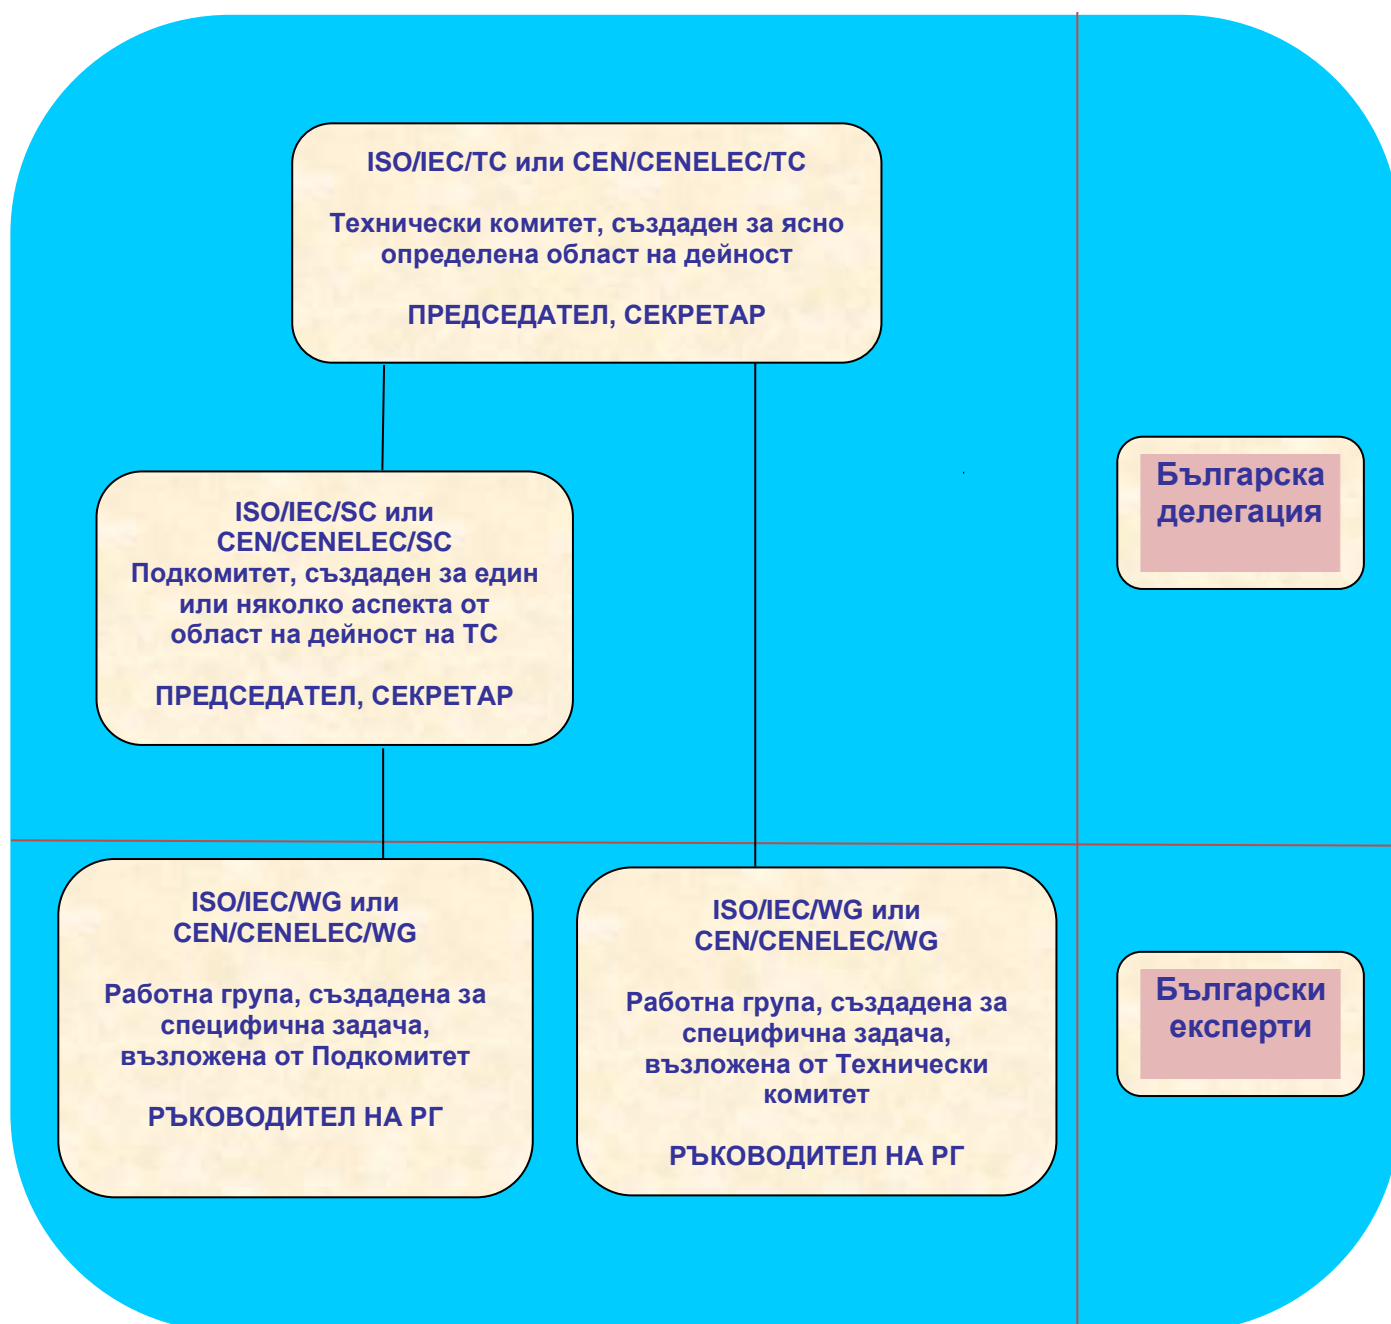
ISO/IEC/TC или CEN/CENELEC/TC

Технически комитет, създаден за ясно определена област на дейност

ПРЕДСЕДАТЕЛ, СЕКРЕТАР

ISO/IEC/SC или CEN/CENELEC/SC
Подкомитет, създаден за един или няколко аспекта от област на дейност на TC

ПРЕДСЕДАТЕЛ, СЕКРЕТАР

Българска делегация

ISO/IEC/WG или CEN/CENELEC/WG

Работна група, създадена за специфична задача, възложена от Подкомитет

РЪКОВОДИТЕЛ НА РГ

ISO/IEC/WG или CEN/CENELEC/WG

Работна група, създадена за специфична задача, възложена от Технически комитет

РЪКОВОДИТЕЛ НА РГ

Български експерти